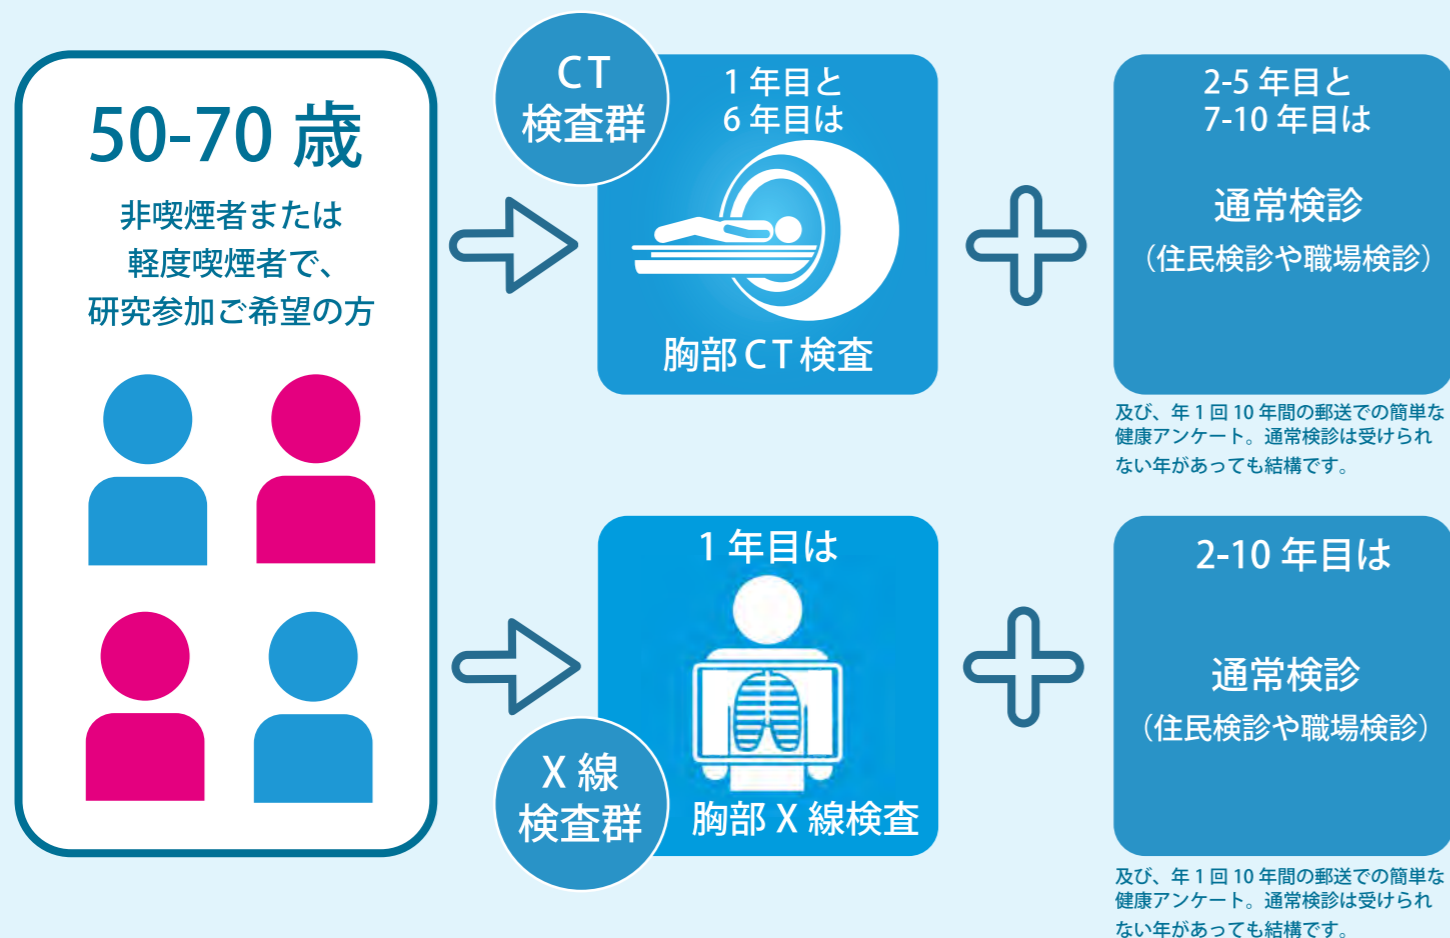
50-70 歳

非喫煙者または
軽度喫煙者で、
研究参加ご希望の方

CT
検査群

1 年目と
6 年目は

胸部 CT 検査

2-5 年目と
7-10 年目は

通常検診
（住民検診や職場検診）

及び、年 1 回 10 年間の郵送での簡単な健康アンケート。通常検診は受けられない年があっても結構です。

1 年目は

X 線
検査群

胸部 X 線検査

2-10 年目は

通常検診
（住民検診や職場検診）

及び、年 1 回 10 年間の郵送での簡単な健康アンケート。通常検診は受けられない年があっても結構です。